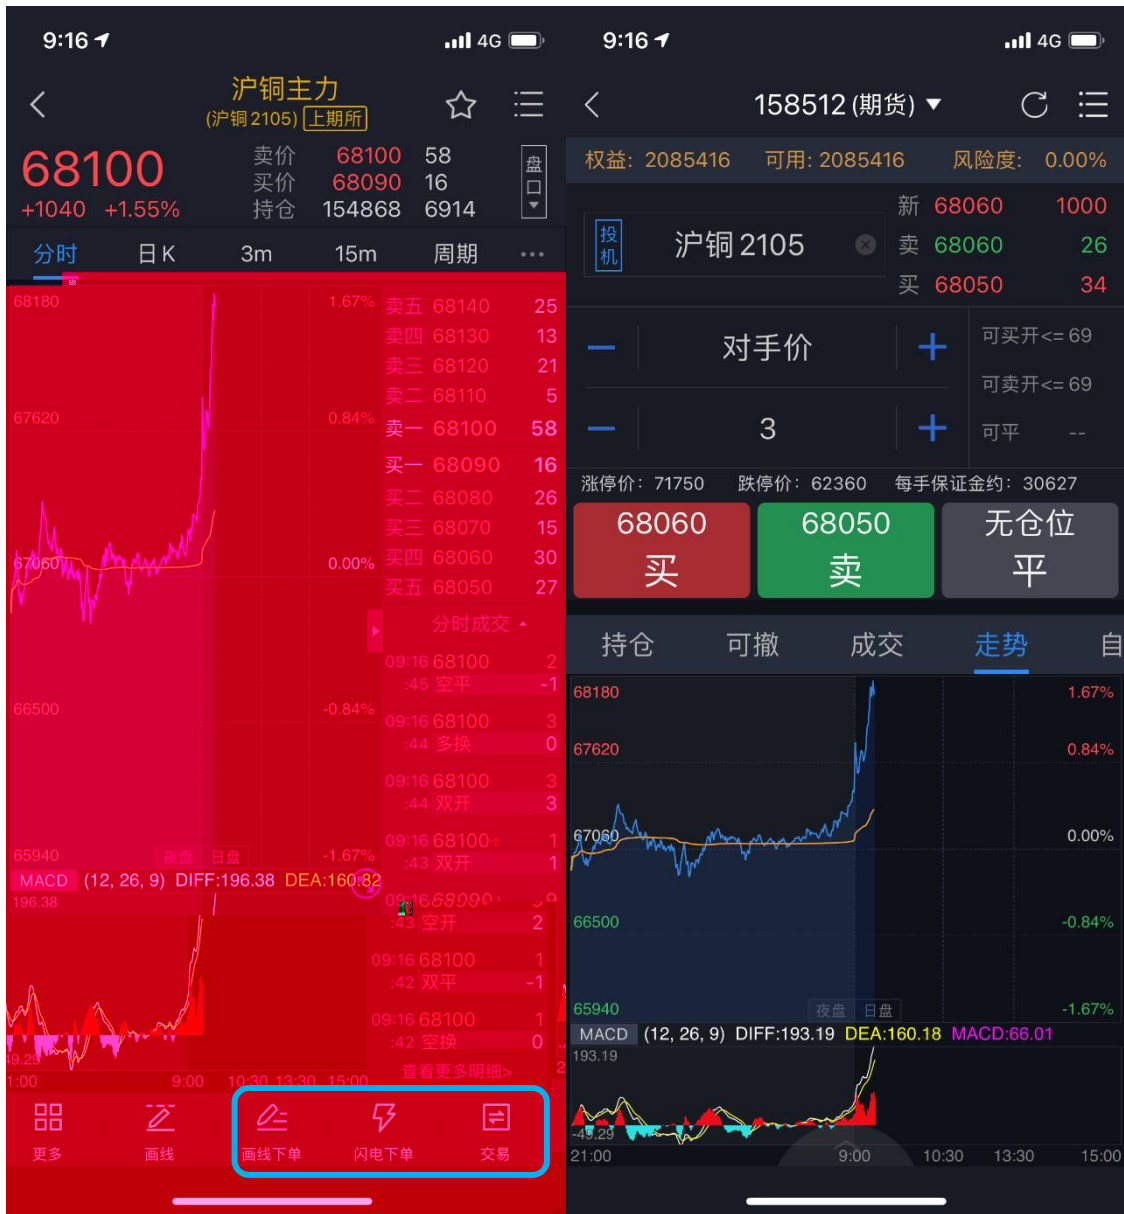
9:16
4G

沪铜主力
(沪铜2105) 上期所

68100
+1040 +1.55%

卖价 68100 58
买价 68090 16
持仓 154868 6914

盘口

分时 日K 3m 15m 周期 ···

68180 1.67%
67620 0.84%
67060 0.00%
66500 -0.84%
65940 -1.67%
夜盘 日盘

卖五 68140 25
卖四 68130 13
卖三 68120 21
卖二 68110 5
卖一 68100 58
买一 68090 16
买二 68080 26
买三 68070 15
买四 68060 30
买五 68050 27

分时成交

09:16 68100 2
:45 空平 -1
09:16 68100 3
:44 多换 0
09:16 68100 3
:44 双开 3
09:16 68100 1
:43 双开 1
09:16 68090 9
:43 空开 2
09:16 68100 1
:42 双平 -1
09:16 68100 1
:42 空换 0
查看更多明细>

MACD (12, 26, 9) DIFF:196.38 DEA:160.82
196.38
-49.29
21:00 9:00 10:30 13:30 15:00

更多 画线 画线下单 闪电下单 交易

9:16
4G

158512 (期货)

权益: 2085416 可用: 2085416 风险度: 0.00%

投机 沪铜2105

新 68060 1000
卖 68060 26
买 68050 34

对手价
3

可买开<= 69
可卖开<= 69
可平 --

涨停价: 71750 跌停价: 62360 每手保证金约: 30627

68060 买
68050 卖
无仓位 平

持仓 可撤 成交 走势 自

68180 1.67%
67620 0.84%
67060 0.00%
66500 -0.84%
65940 -1.67%
夜盘 日盘

MACD (12, 26, 9) DIFF:193.19 DEA:160.18 MACD:66.01
193.19
-49.29
21:00 9:00 10:30 13:30 15:00